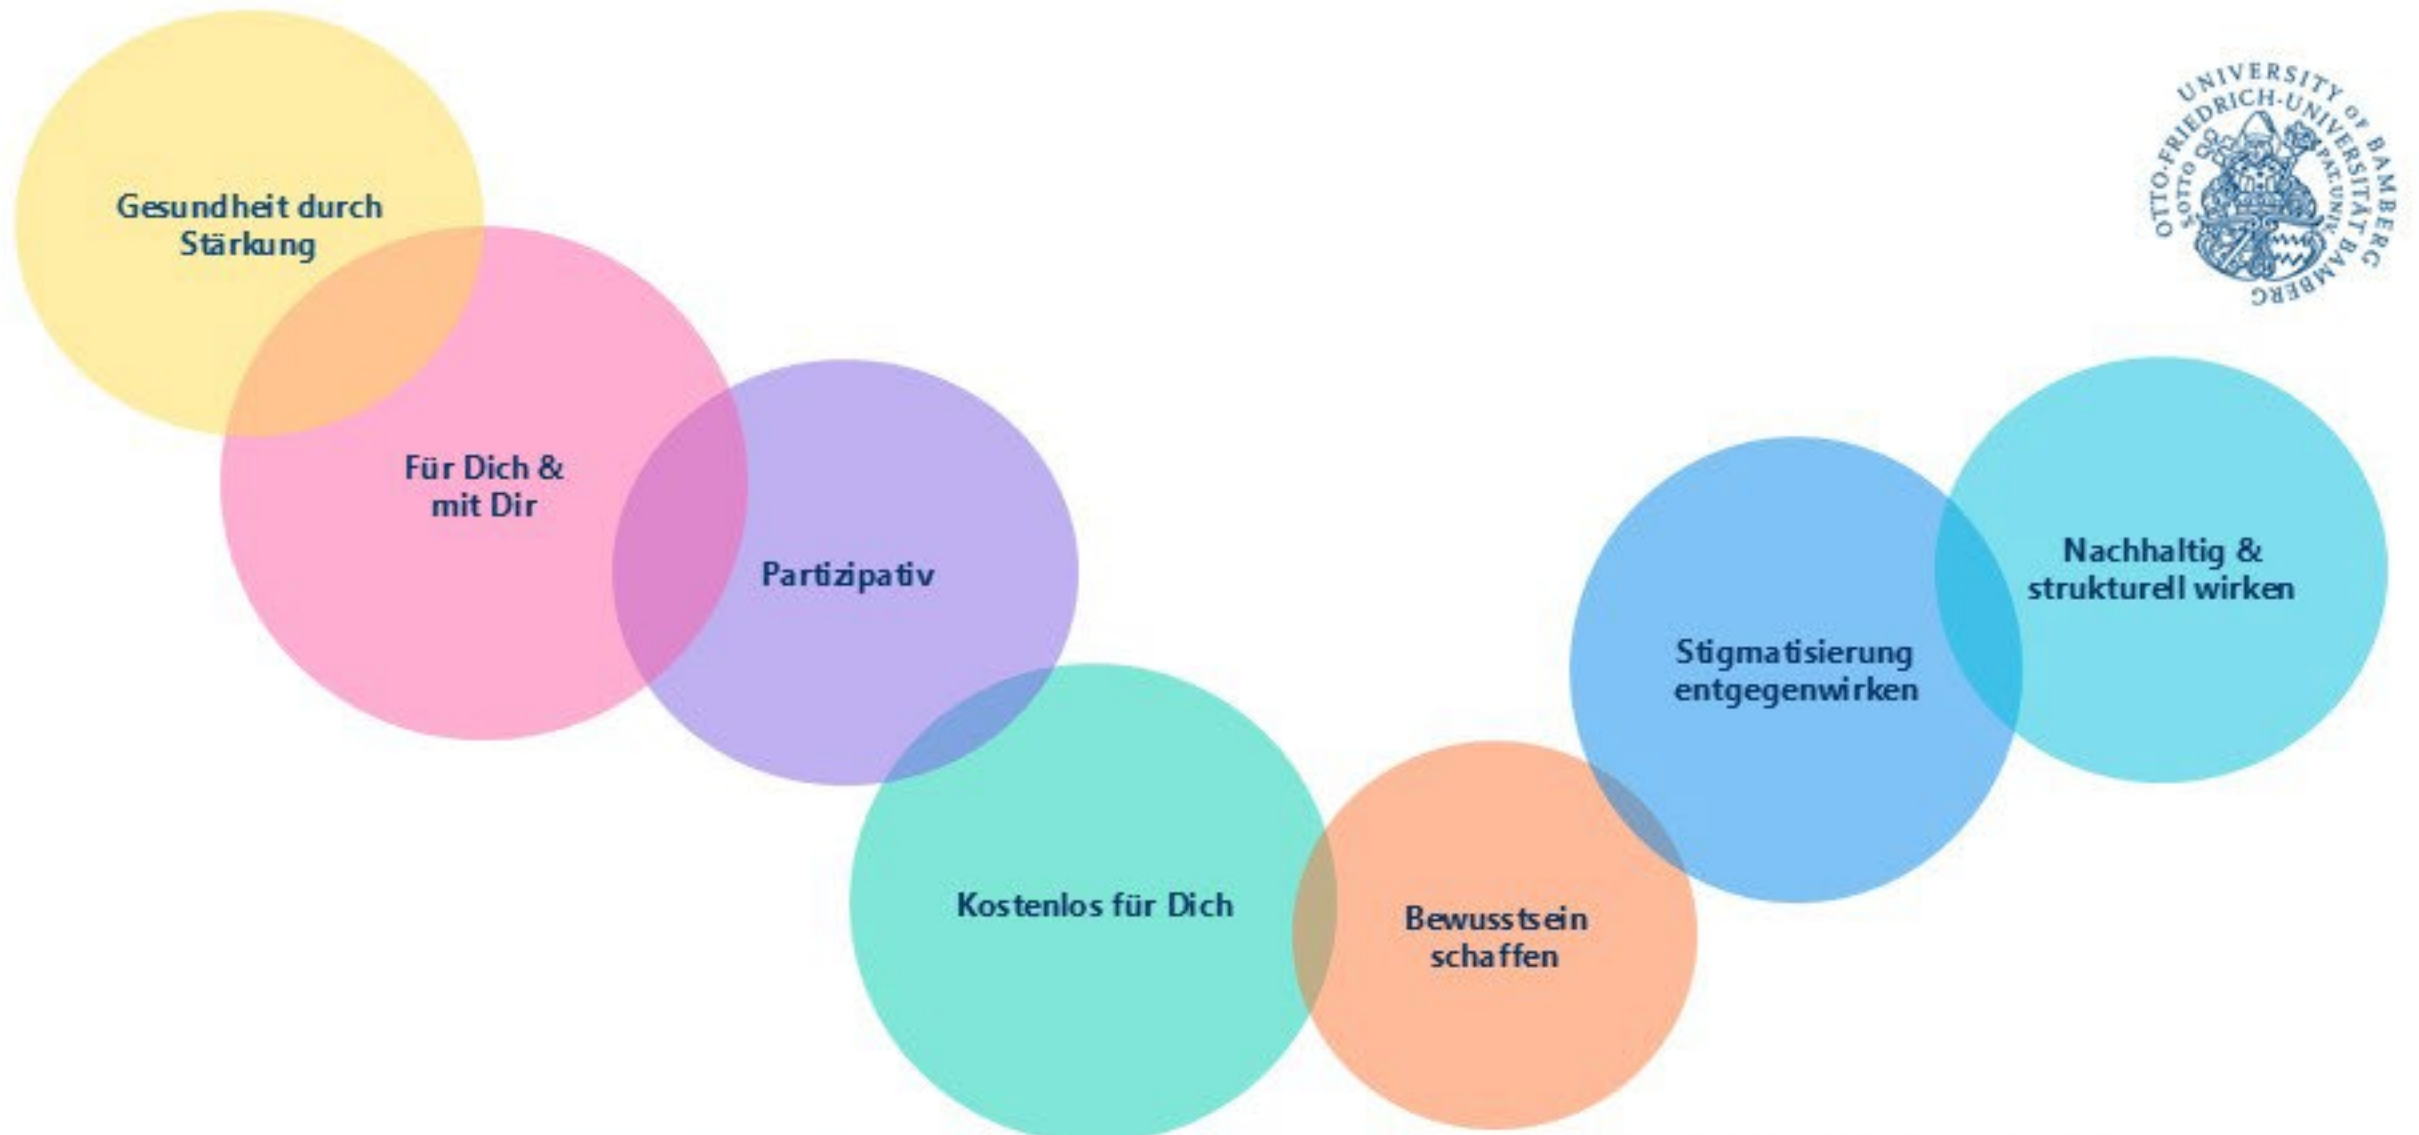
UNIVERSITY OF BAMBERG
OTTO-FRIEDRICH-UNIVERSITÄT BAMBERG
OTTO PAT. UNIV.

Gesundheit durch Stärkung

Für Dich & mit Dir

Partizipativ

Kostenlos für Dich

Bewusstsein schaffen

Stigmatisierung entgegenwirken

Nachhaltig & strukturell wirken